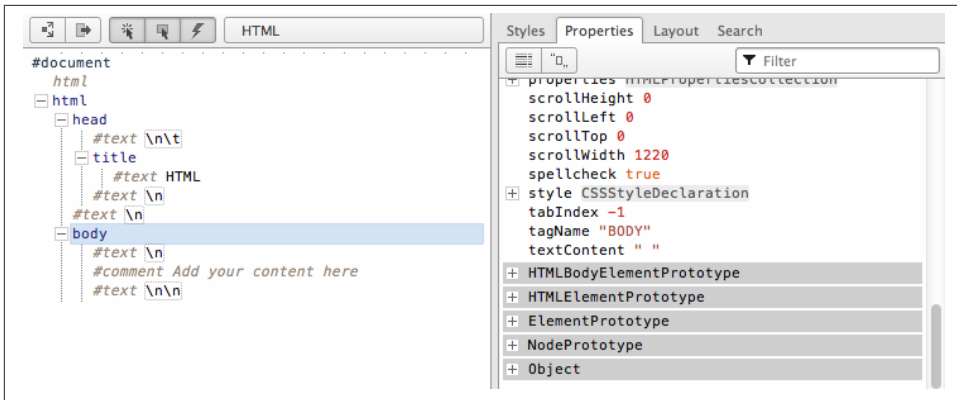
HTML

#document
html
html
head
#text \n\t
title
#text HTML
#text \n
#text \n
body
#text \n
#comment Add your content here
#text \n\n

Styles Properties Layout Search

"□"

Filter

properties HTMLPropertiesCollection
scrollHeight 0
scrollLeft 0
scrollTop 0
scrollWidth 1220
spellcheck true
style CSSStyleDeclaration
tabIndex -1
tagName "BODY"
textContent " "
HTMLBodyElementPrototype
HTMLElementPrototype
ElementPrototype
NodePrototype
Object